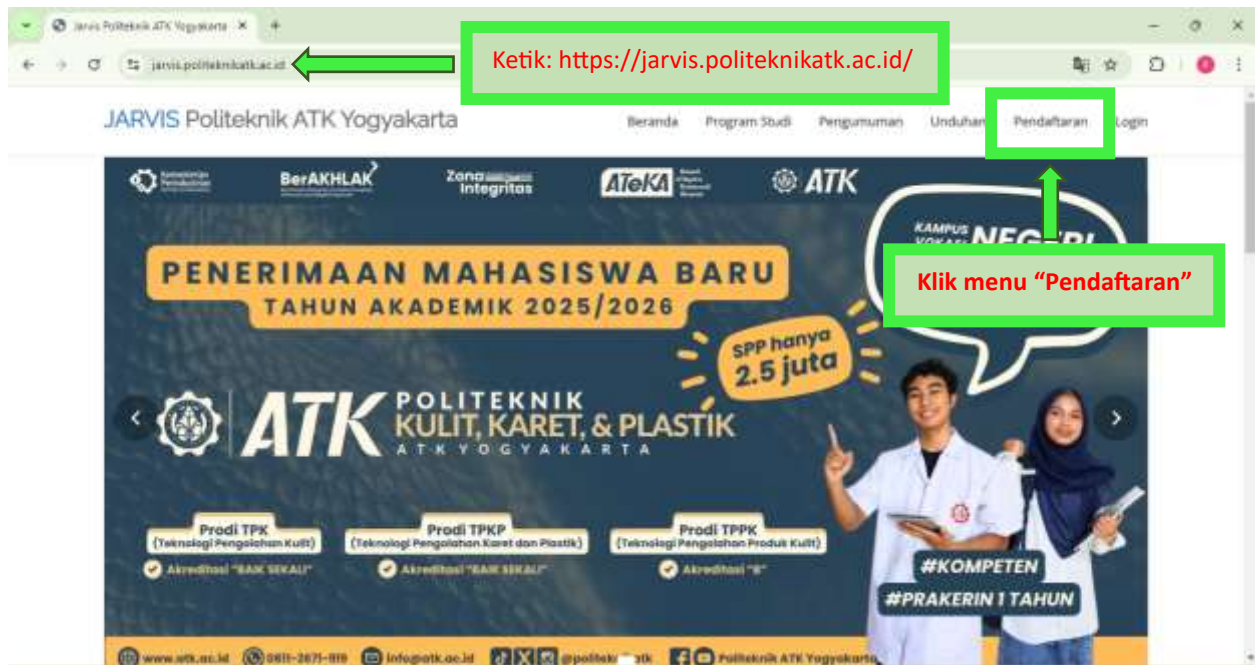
Jarvis Politeknik ATK Yogyakarta ×

jarvis.politeknikatk.ac.id

Ketik: https://jarvis.politeknikatk.ac.id/

JARVIS Politeknik ATK Yogyakarta

Beranda Program Studi Pengumuman Unduhan Pendaftaran Login

Klik menu "Pendaftaran"

Kementerian Perindustrian BerAKHLAK Zona Integritas ATeKA ATK

KAMPUS VOKASI NEGERI

PENERIMAAN MAHASISWA BARU
TAHUN AKADEMIK 2025/2026

SPP hanya 2.5 juta

ATK POLITEKNIK KULIT, KARET, & PLASTIK
ATK YOGYAKARTA

Prodi TPK (Teknologi Pengolahan Kulit) Akreditasi "BAIK SEKALI"

Prodi TPKP (Teknologi Pengolahan Karet dan Plastik) Akreditasi "BAIK SEKALI"

Prodi TPPK (Teknologi Pengolahan Produk Kulit) Akreditasi "B"

#KOMPETEN
#PRAKERIN 1 TAHUN

www.atk.ac.id 0811-2671-919 info@atk.ac.id @politek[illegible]atk Politeknik ATK Yogyakarta